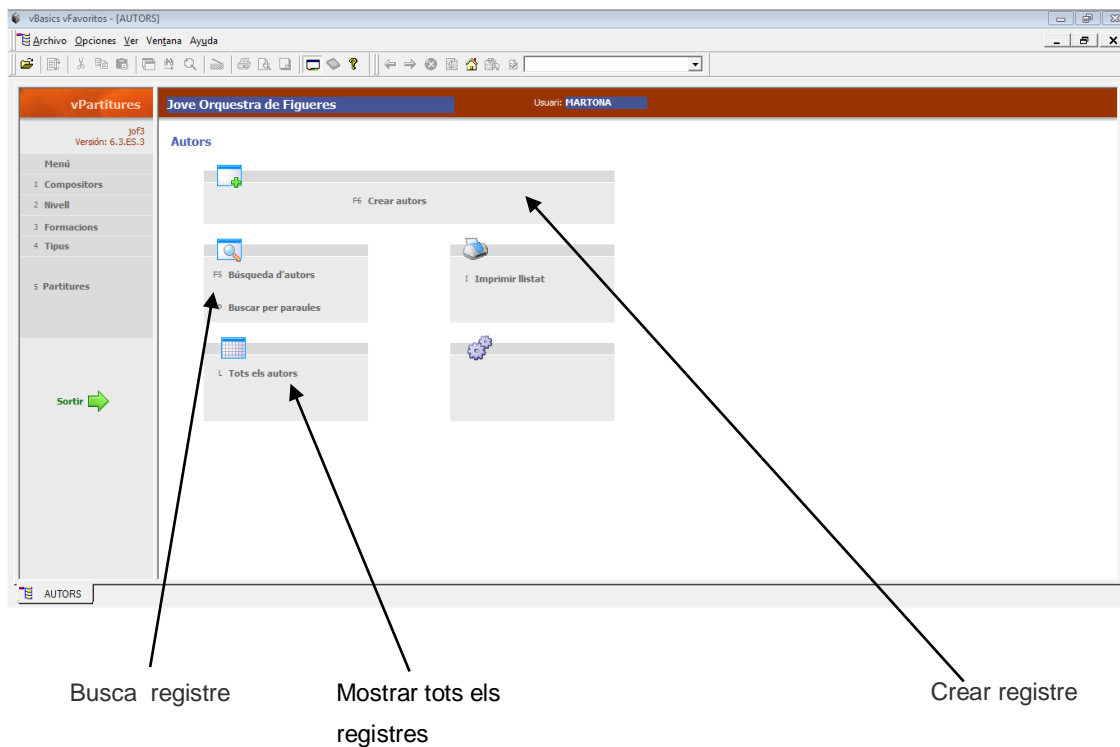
vBasics vFavoritos - [AUTORS]

Archivo Opciones Ver Ventana Ayuda

vPartitures

Jove Orquestra de Figueres

Usuari: MARTONA

jof3
Versión: 6.3.ES.3

Menú
1 Compositors
2 Nivell
3 Formacions
4 Tipus
5 Partitures

Sortir

Autors

F6 Crear autors

F5 Búsqueda d'autors

Buscar per paraules

I Imprimir llistat

L Tots els autors

AUTORS

Busca registre

Mostrar tots els registres

Crear registre